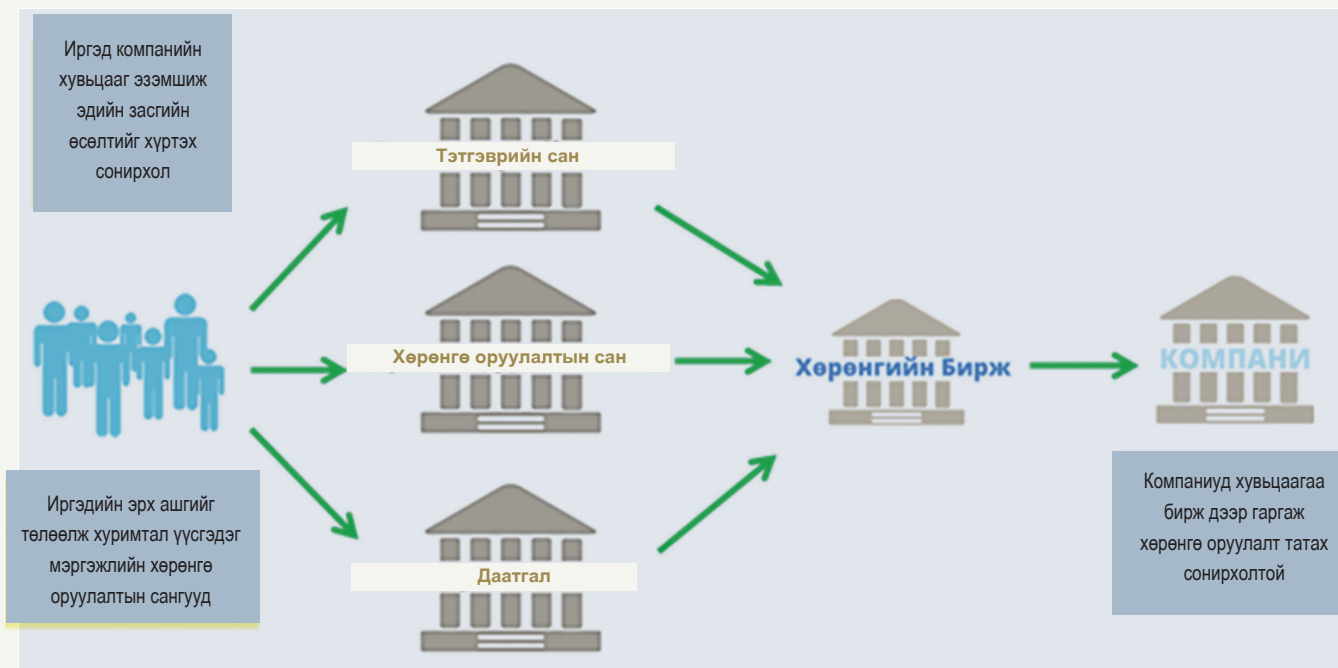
Иргэд компанийн хувьцааг эзэмшиж эдийн засгийн өсөлтийг хүртэх сонирхол

Тэтгэврийн сан

Хөрөнгө оруулалтын сан

Даатгал

Хөрөнгийн Бирж

КОМПАНИ

Иргэдийн эрх ашгийг төлөөлж хуримтал үүсгэдэг мэргэжлийн хөрөнгө оруулалтын сангууд

Компаниуд хувьцаагаа бирж дээр гаргаж хөрөнгө оруулалт татах сонирхолтой